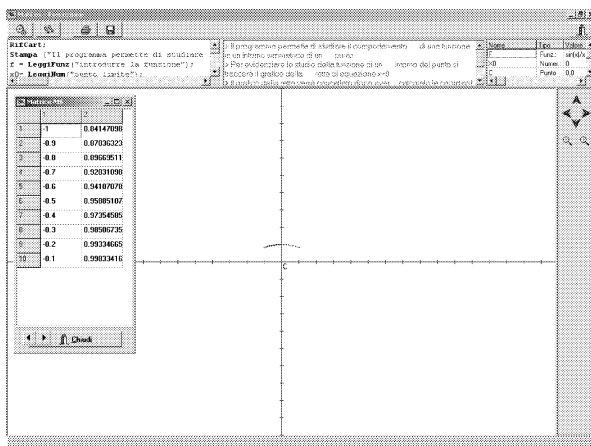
RifCart;
Stampa ("Il programma permette di studiare
f = LeggiFunz("introdurre la funzione");
x0= LeggiNum("punto limite");

> Il programma permette di studiare il comportamento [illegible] di una funzione in un intorno sinistro di un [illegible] punto.
> Per evidenziare lo studio della funzione in un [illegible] intorno del punto si traccerà il grafico della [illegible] retta di equazione x=0
> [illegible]

| Nome | Tipo | Valore |
|---|---|---|
| f | Funz. | sin(x)/x |
| x0 | Numer. | 0 |
| C | Punto | 0,0 |

Matrice MA

| | 1 | 2 |
|---|---|---|
| 1 | -1 | 0.84147098 |
| 2 | -0.9 | 0.87036323 |
| 3 | -0.8 | 0.89669511 |
| 4 | -0.7 | 0.92031098 |
| 5 | -0.6 | 0.94107078 |
| 6 | -0.5 | 0.95885107 |
| 7 | -0.4 | 0.97354585 |
| 8 | -0.3 | 0.98506735 |
| 9 | -0.2 | 0.99334665 |
| 10 | -0.1 | 0.99833416 |

Chiudi

C